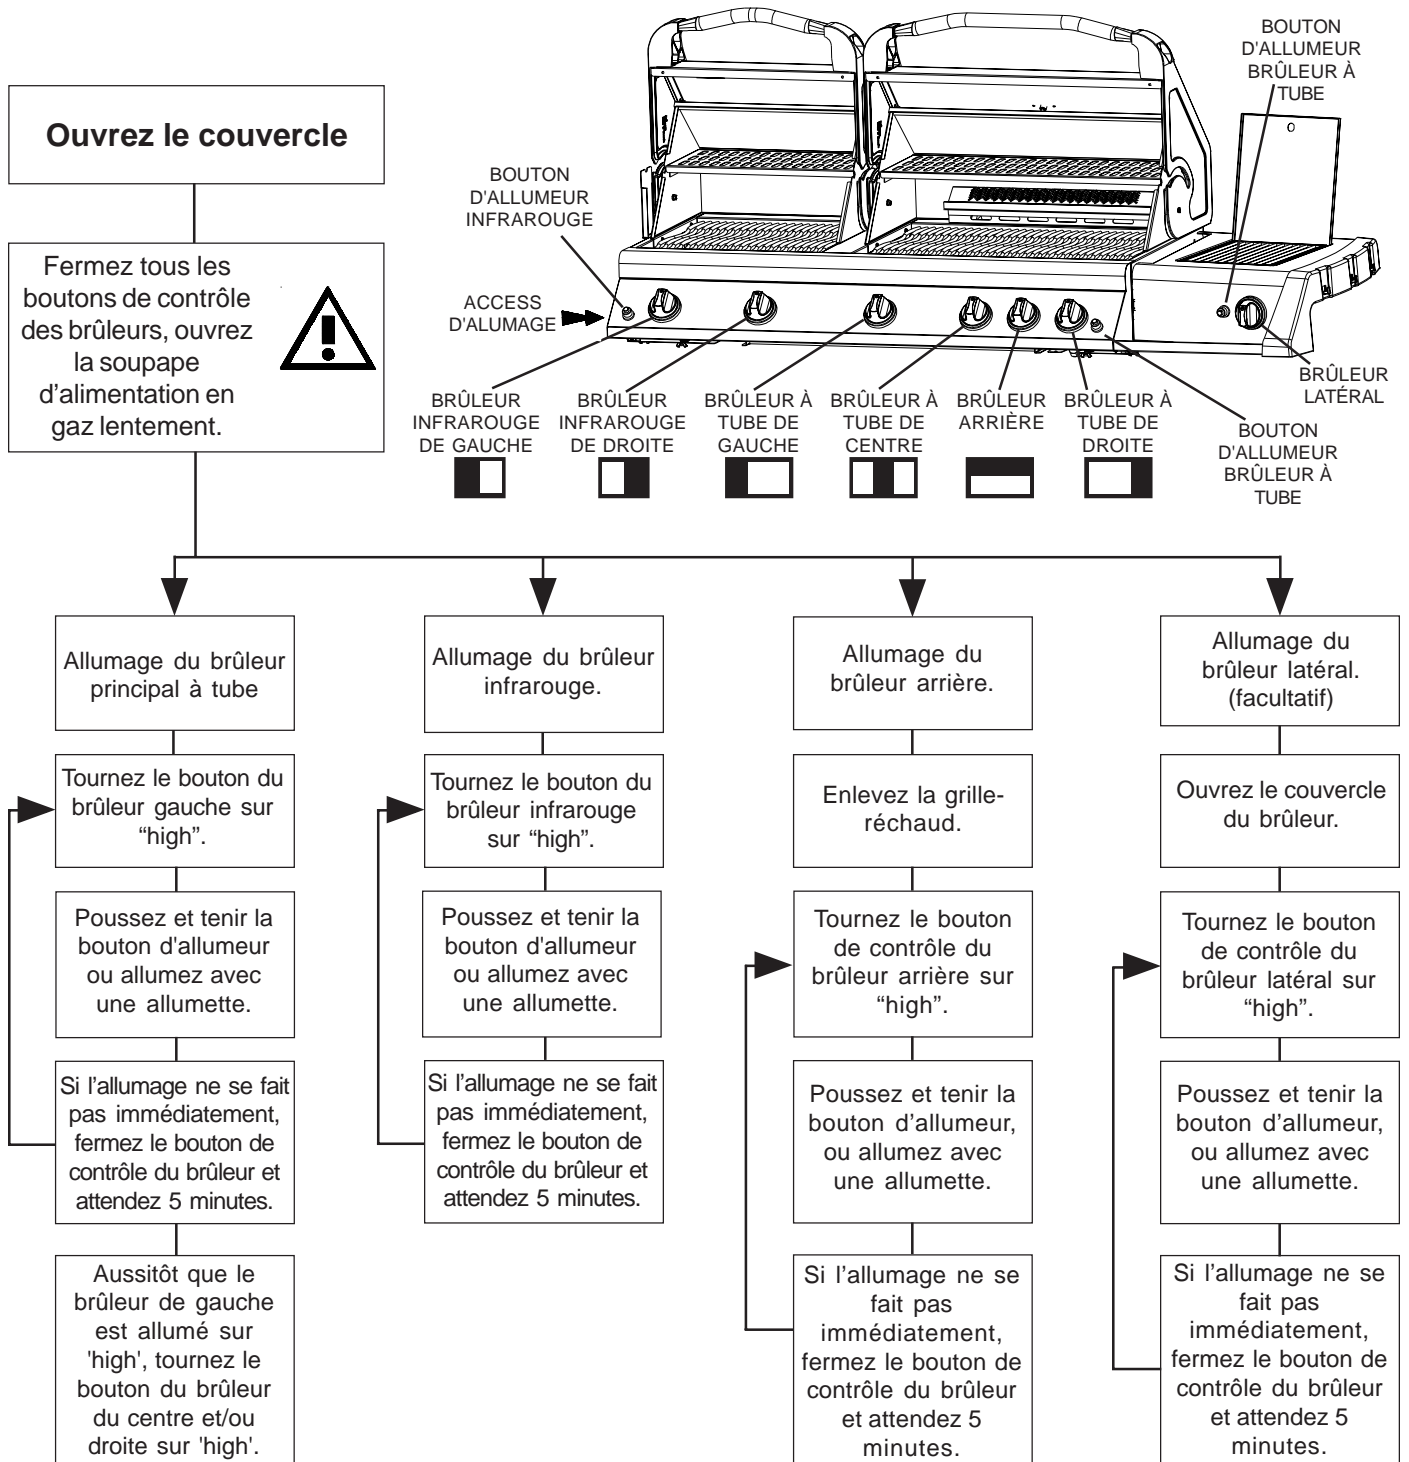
Ouvrez le couvercle

Fermez tous les boutons de contrôle des brûleurs, ouvrez la soupape d'alimentation en gaz lentement.

BOUTON D'ALLUMEUR BRÛLEUR À TUBE

BOUTON D'ALLUMEUR INFRAROUGE

ACCESS D'ALUMAGE

BRÛLEUR LATÉRAL

BRÛLEUR INFRAROUGE DE GAUCHE

BRÛLEUR INFRAROUGE DE DROITE

BRÛLEUR À TUBE DE GAUCHE

BRÛLEUR À TUBE DE CENTRE

BRÛLEUR ARRIÈRE

BRÛLEUR À TUBE DE DROITE

BOUTON D'ALLUMEUR BRÛLEUR À TUBE

Allumage du brûleur principal à tube

Tournez le bouton du brûleur gauche sur "high".

Poussez et tenir la bouton d'allumeur ou allumez avec une allumette.

Si l'allumage ne se fait pas immédiatement, fermez le bouton de contrôle du brûleur et attendez 5 minutes.

Aussitôt que le brûleur de gauche est allumé sur 'high', tournez le bouton du brûleur du centre et/ou droite sur 'high'.

Allumage du brûleur infrarouge.

Tournez le bouton du brûleur infrarouge sur "high".

Poussez et tenir la bouton d'allumeur ou allumez avec une allumette.

Si l'allumage ne se fait pas immédiatement, fermez le bouton de contrôle du brûleur et attendez 5 minutes.

Allumage du brûleur arrière.

Enlevez la grille-réchaud.

Tournez le bouton de contrôle du brûleur arrière sur "high".

Poussez et tenir la bouton d'allumeur, ou allumez avec une allumette.

Si l'allumage ne se fait pas immédiatement, fermez le bouton de contrôle du brûleur et attendez 5 minutes.

Allumage du brûleur latéral. (facultatif)

Ouvrez le couvercle du brûleur.

Tournez le bouton de contrôle du brûleur latéral sur "high".

Poussez et tenir la bouton d'allumeur, ou allumez avec une allumette.

Si l'allumage ne se fait pas immédiatement, fermez le bouton de contrôle du brûleur et attendez 5 minutes.